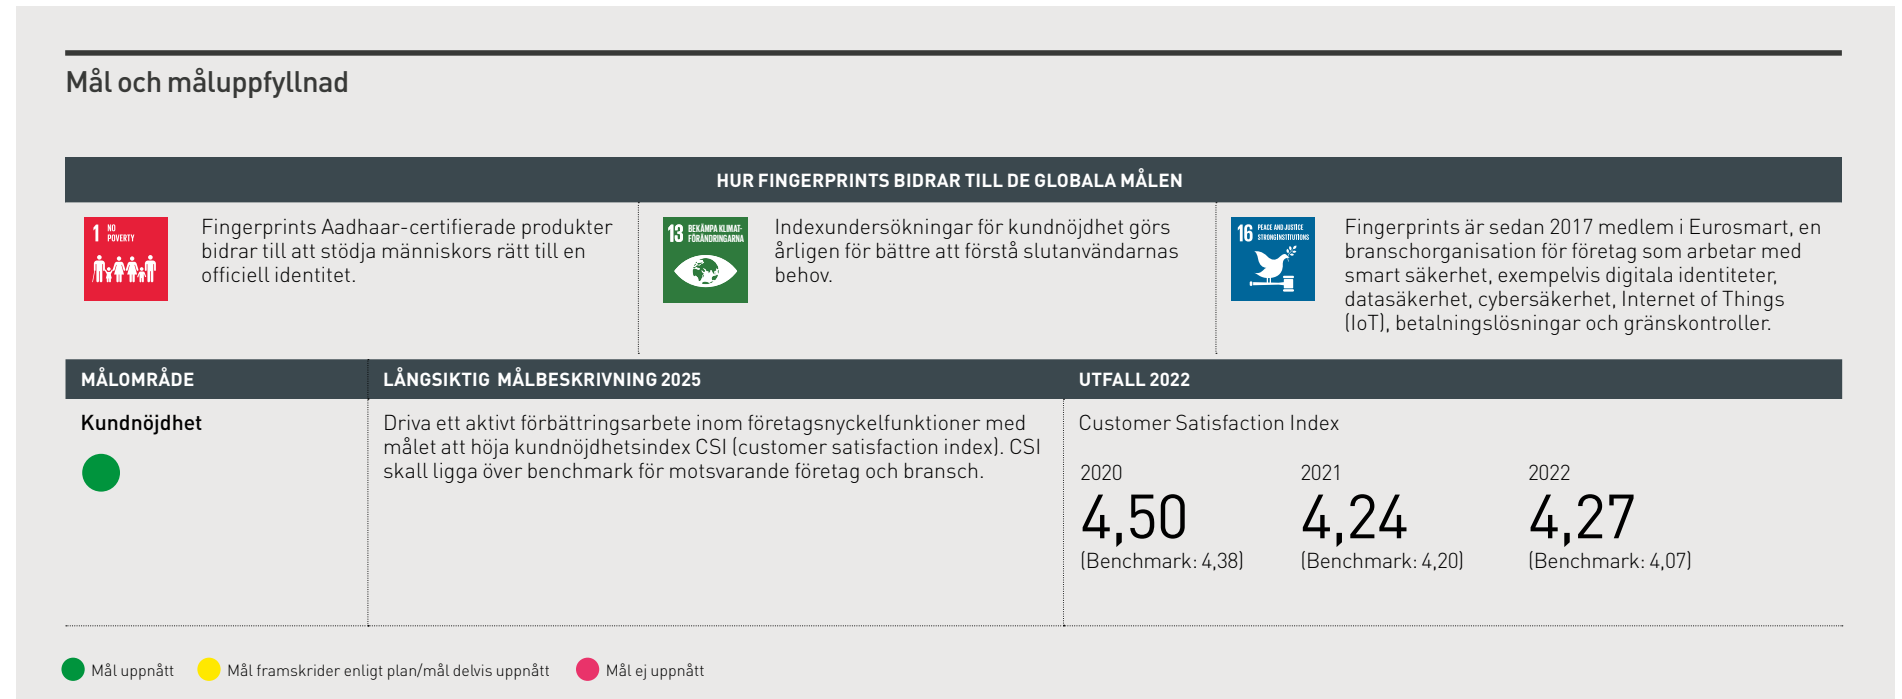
Mål och måluppfyllnad

HUR FINGERPRINTS BIDRAR TILL DE GLOBALA MÅLEN

1 NO POVERTY

Fingerprints Aadhaar-certifierade produkter bidrar till att stödja människors rätt till en officiell identitet.

13 BEKÄMPA KLIMATFÖRÄNDRINGARNA

Indexundersökningar för kundnöjdhet görs årligen för bättre att förstå slutanvändarnas behov.

16 PEACE AND JUSTICE STRONG INSTITUTIONS

Fingerprints är sedan 2017 medlem i Eurosmart, en branschorganisation för företag som arbetar med smart säkerhet, exempelvis digitala identiteter, datasäkerhet, cybersäkerhet, Internet of Things (IoT), betalningslösningar och gränskontroller.

| MÅLOMRÅDE | LÅNGSIKTIG MÅLBESKRIVNING 2025 | UTFALL 2022 |
|---|---|---|
| Kundnöjdhet | Driva ett aktivt förbättringsarbete inom företagsnyckelfunktioner med målet att höja kundnöjdhetsindex CSI (customer satisfaction index). CSI skall ligga över benchmark för motsvarande företag och bransch. | Customer Satisfaction Index<br>2020 4,50 (Benchmark: 4,38)<br>2021 4,24 (Benchmark: 4,20)<br>2022 4,27 (Benchmark: 4,07) |

Mål uppnått   Mål framskrider enligt plan/mål delvis uppnått   Mål ej uppnått